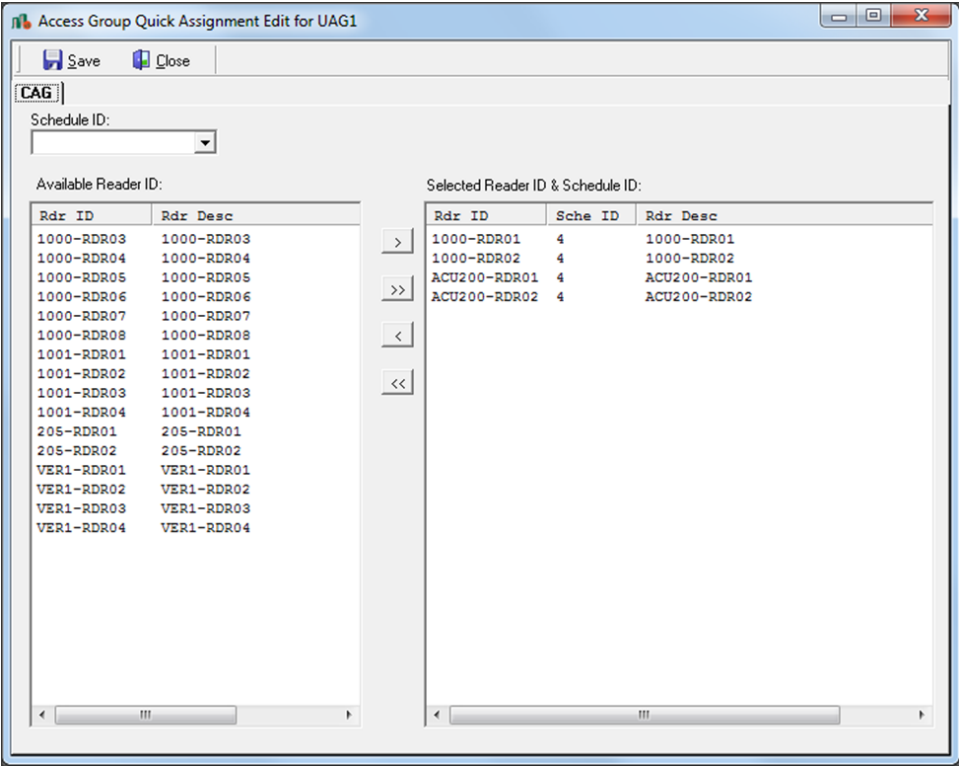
Access Group Quick Assignment Edit for UAG1

Save Close

CAG

Schedule ID:

Available Reader ID:

| Rdr ID | Rdr Desc |
|---|---|
| 1000-RDR03 | 1000-RDR03 |
| 1000-RDR04 | 1000-RDR04 |
| 1000-RDR05 | 1000-RDR05 |
| 1000-RDR06 | 1000-RDR06 |
| 1000-RDR07 | 1000-RDR07 |
| 1000-RDR08 | 1000-RDR08 |
| 1001-RDR01 | 1001-RDR01 |
| 1001-RDR02 | 1001-RDR02 |
| 1001-RDR03 | 1001-RDR03 |
| 1001-RDR04 | 1001-RDR04 |
| 205-RDR01 | 205-RDR01 |
| 205-RDR02 | 205-RDR02 |
| VER1-RDR01 | VER1-RDR01 |
| VER1-RDR02 | VER1-RDR02 |
| VER1-RDR03 | VER1-RDR03 |
| VER1-RDR04 | VER1-RDR04 |

>
>>
<
<<

Selected Reader ID & Schedule ID:

| Rdr ID | Sche ID | Rdr Desc |
|---|---|---|
| 1000-RDR01 | 4 | 1000-RDR01 |
| 1000-RDR02 | 4 | 1000-RDR02 |
| ACU200-RDR01 | 4 | ACU200-RDR01 |
| ACU200-RDR02 | 4 | ACU200-RDR02 |